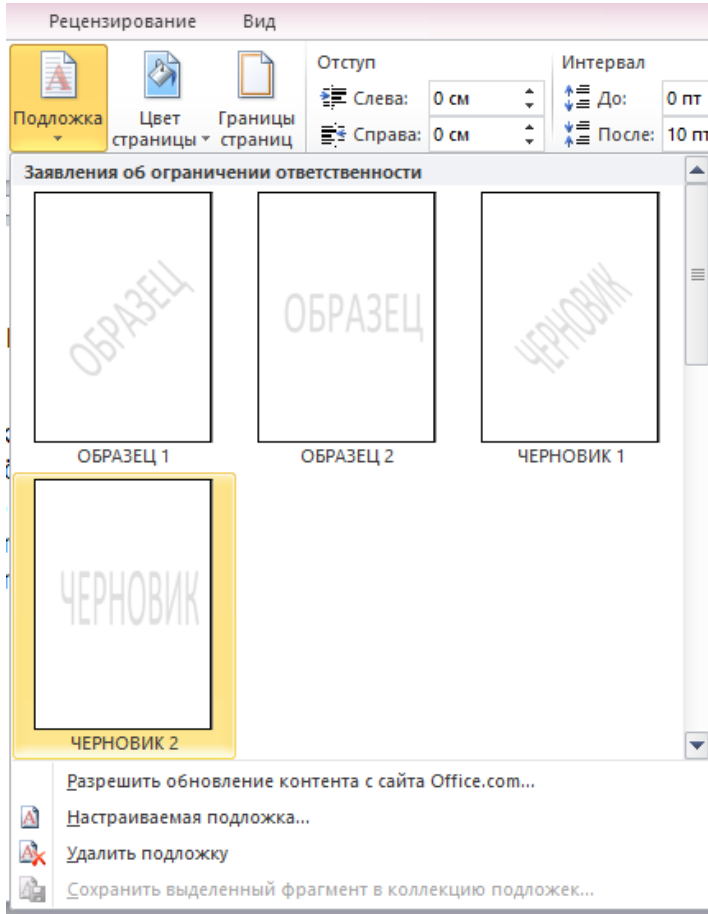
Рецензирование Вид

Подложка
Цвет страницы
Границы страниц

Отступ
Слева: 0 см
Справа: 0 см

Интервал
До: 0 пт
После: 10 пт

Заявления об ограничении ответственности

ОБРАЗЕЦ
ОБРАЗЕЦ 1

ОБРАЗЕЦ
ОБРАЗЕЦ 2

ЧЕРНОВИК
ЧЕРНОВИК 1

ЧЕРНОВИК
ЧЕРНОВИК 2

Разрешить обновление контента с сайта Office.com...
Настраиваемая подложка...
Удалить подложку
Сохранить выделенный фрагмент в коллекцию подложек...